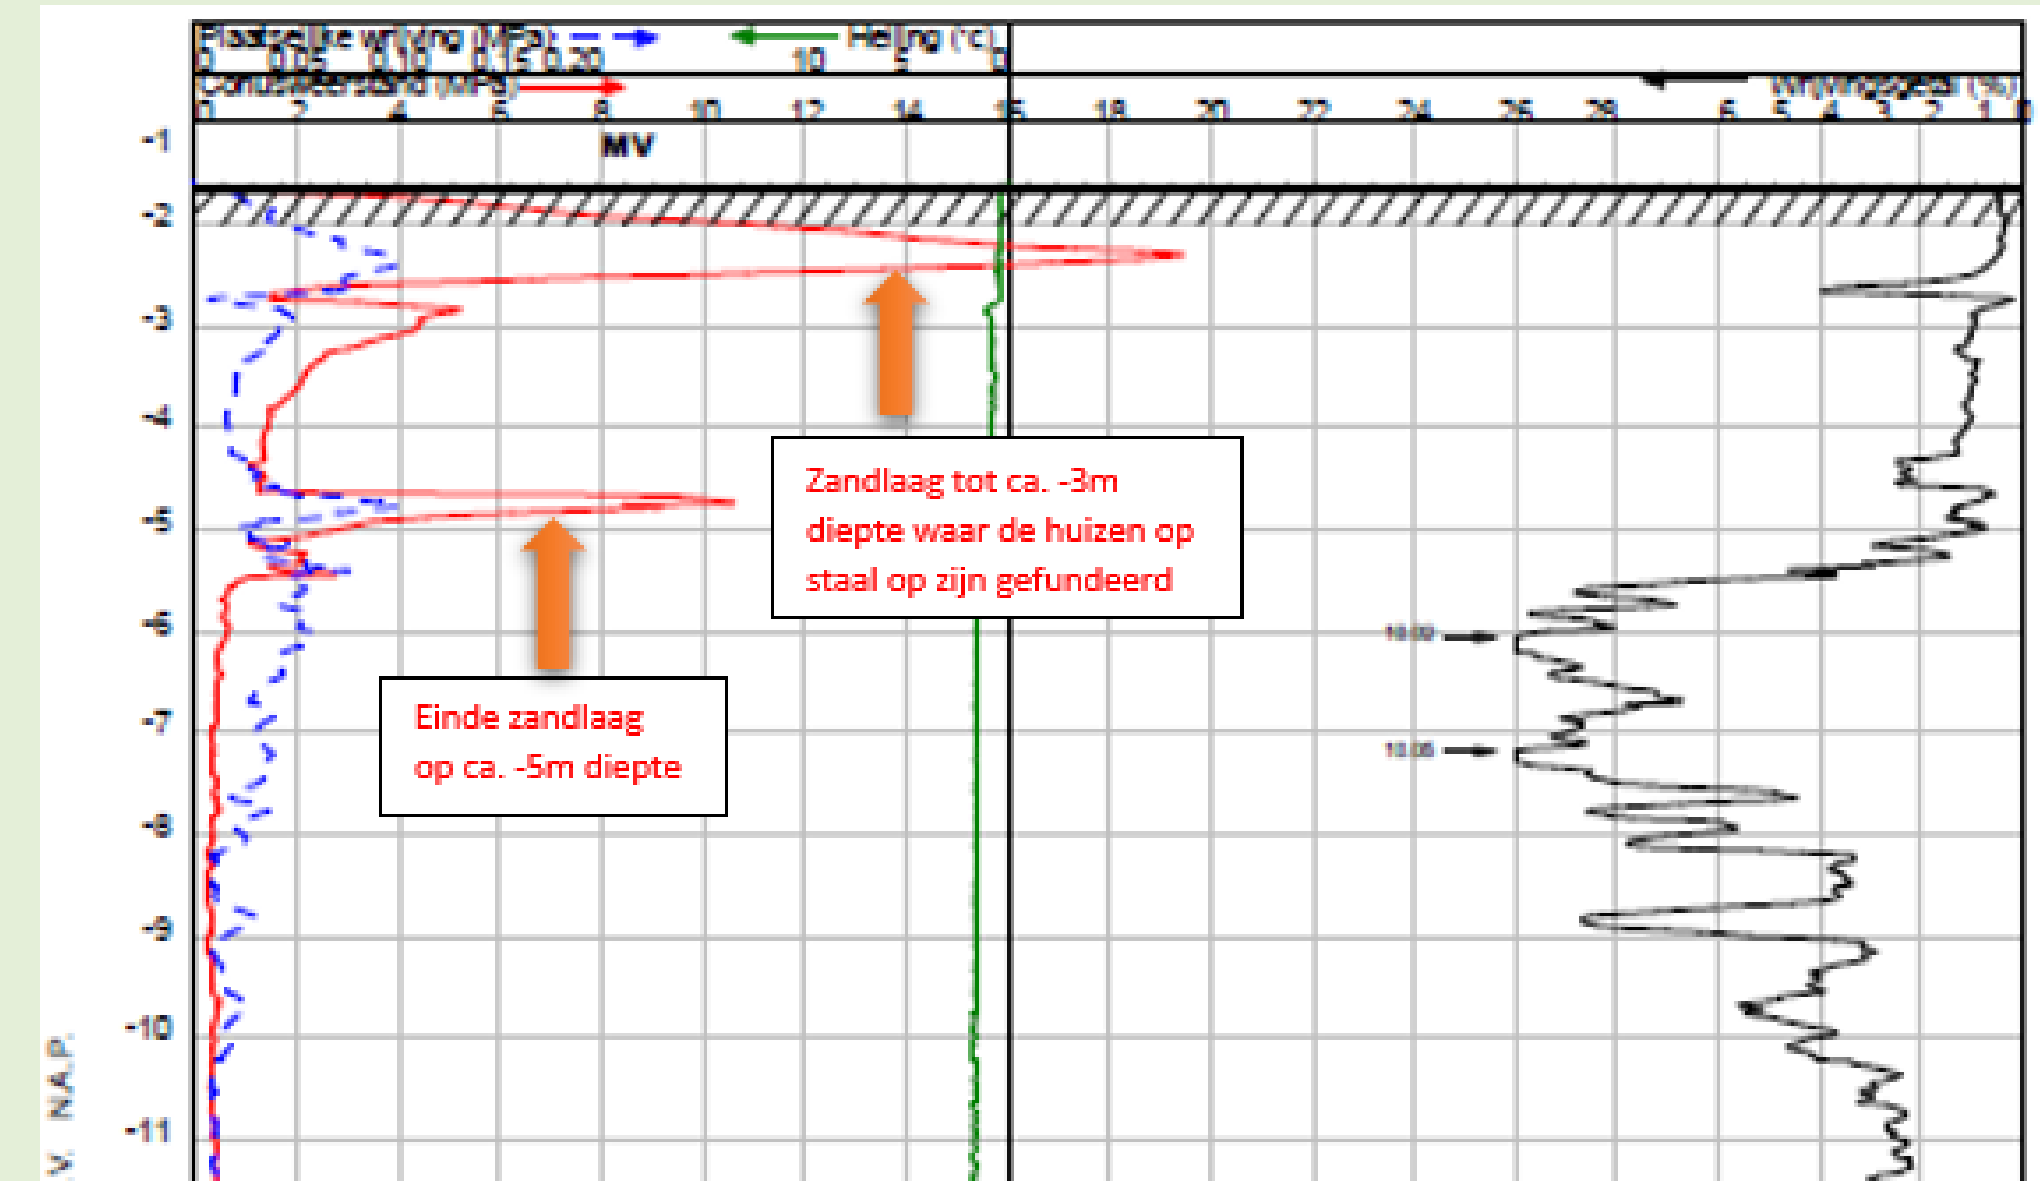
Plaatselijke wrijving (MPa)
0 0.05 0.10 0.15 0.20
Helling (°c)
10 5 0
Conusweerstand (MPa)
0 2 4 6 8 10 12 14 16 18 20 22 24 26 28
Wrijvingsgetal (%)
6 5 4 3 2 1 0
MV
-1
-2
-3
-4
-5
-6
-7
-8
-9
-10
-11
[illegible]
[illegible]
Zandlaag tot ca. -3m diepte waar de huizen op staal op zijn gefundeerd
Einde zandlaag op ca. -5m diepte
V. N.A.P.